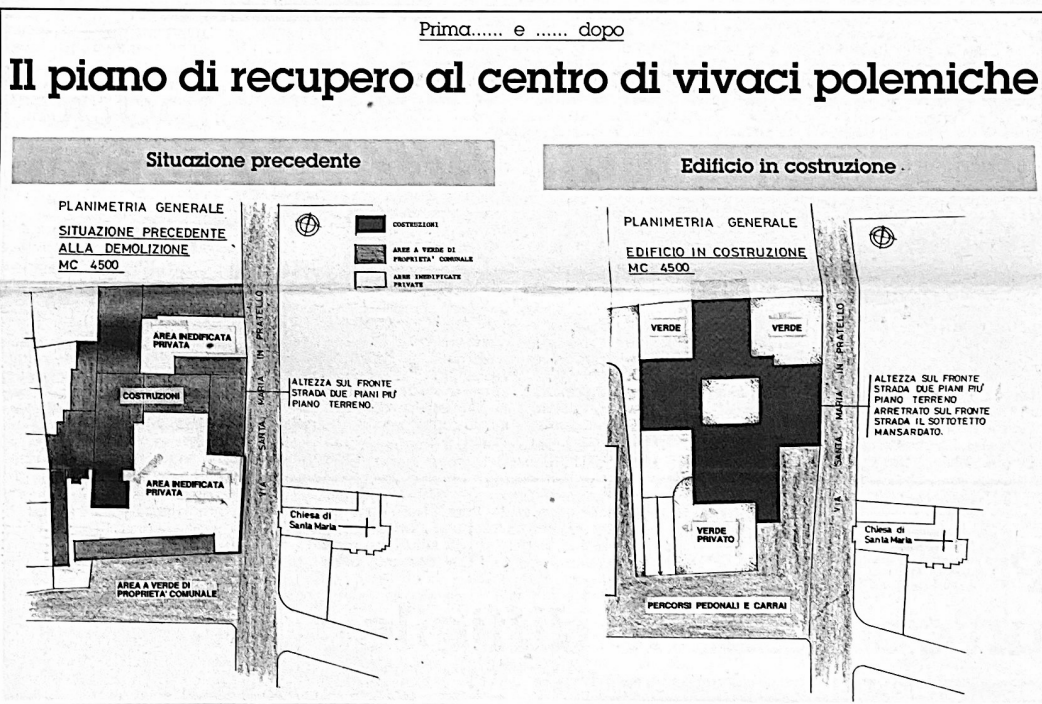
Prima...... e ...... dopo

Il piano di recupero al centro di vivaci polemiche

Situazione precedente

PLANIMETRIA GENERALE

SITUAZIONE PRECEDENTE ALLA DEMOLIZIONE MC 4500

COSTRUZIONI

AREE A VERDE DI PROPRIETA' COMUNALE

AREE INEDIFICATE PRIVATE

AREA INEDIFICATA PRIVATA

COSTRUZIONI

ALTEZZA SUL FRONTE STRADA DUE PIANI PIU' PIANO TERRENO.

VIA SANTA MARIA IN PRATELLO

AREA INEDIFICATA PRIVATA

Chiesa di Santa Maria

AREA A VERDE DI PROPRIETA' COMUNALE

Edificio in costruzione

PLANIMETRIA GENERALE

EDIFICIO IN COSTRUZIONE MC 4500

VERDE

VERDE

ALTEZZA SUL FRONTE STRADA DUE PIANI PIU' PIANO TERRENO ARRETRATO SUL FRONTE STRADA IL SOTTOTETTO MANSARDATO.

VIA SANTA MARIA IN PRATELLO

VERDE PRIVATO

Chiesa di Santa Maria

PERCORSI PEDONALI E CARRAI